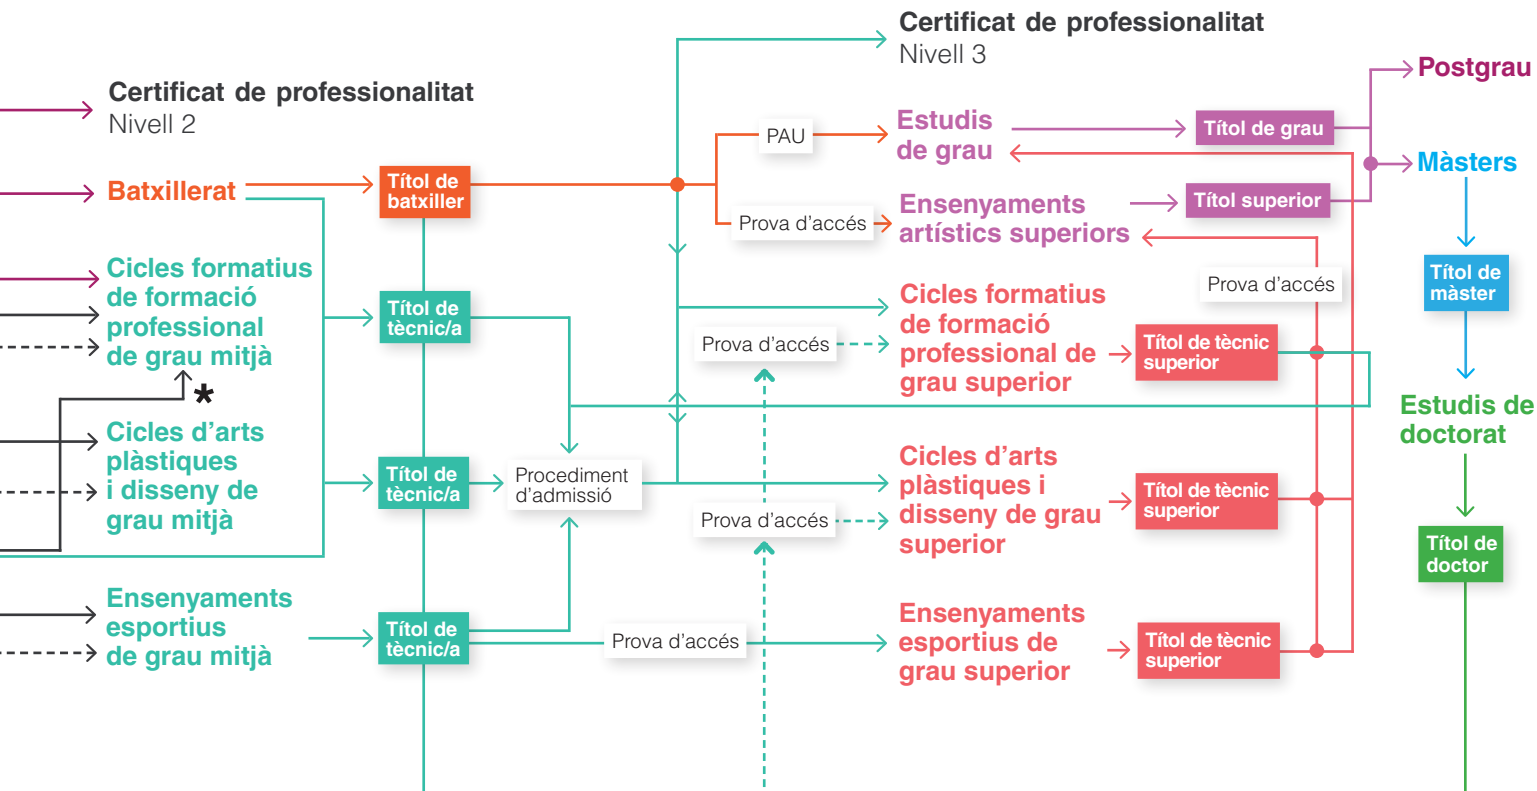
Certificat de professionalitat
Nivell 3

Certificat de professionalitat
Nivell 2

Postgrau

PAU

Estudis de grau

Títol de grau

Màsters

Batxillerat

Títol de batxiller

Prova d'accés

Ensenyaments artístics superiors

Títol superior

Títol de màster

Cicles formatius de formació professional de grau mitjà

Títol de tècnic/a

Prova d'accés

Cicles formatius de formació professional de grau superior

Prova d'accés

Títol de tècnic superior

*

Estudis de doctorat

Cicles d'arts plàstiques i disseny de grau mitjà

Títol de tècnic/a

Procediment d'admissió

Cicles d'arts plàstiques i disseny de grau superior

Títol de tècnic superior

Prova d'accés

Títol de doctor

Ensenyaments esportius de grau mitjà

Títol de tècnic/a

Prova d'accés

Ensenyaments esportius de grau superior

Títol de tècnic superior